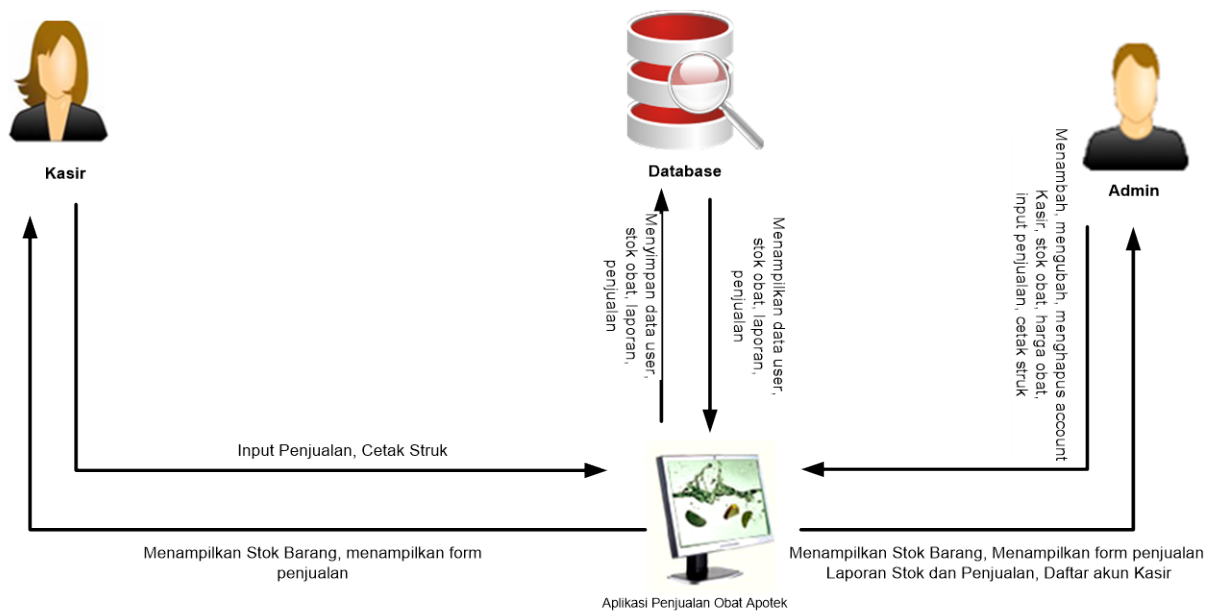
Kasir

Database

Admin

Menyimpan data user, stok obat, laporan, penjualan

Menampilkan data user, stok obat, laporan, penjualan

Menambah, mengubah, menghapus account Kasir, stok obat, harga obat, input penjualan, cetak struk

Input Penjualan, Cetak Struk

Menampilkan Stok Barang, menampilkan form penjualan

Aplikasi Penjualan Obat Apotek

Menampilkan Stok Barang, Menampilkan form penjualan Laporan Stok dan Penjualan, Daftar akun Kasir